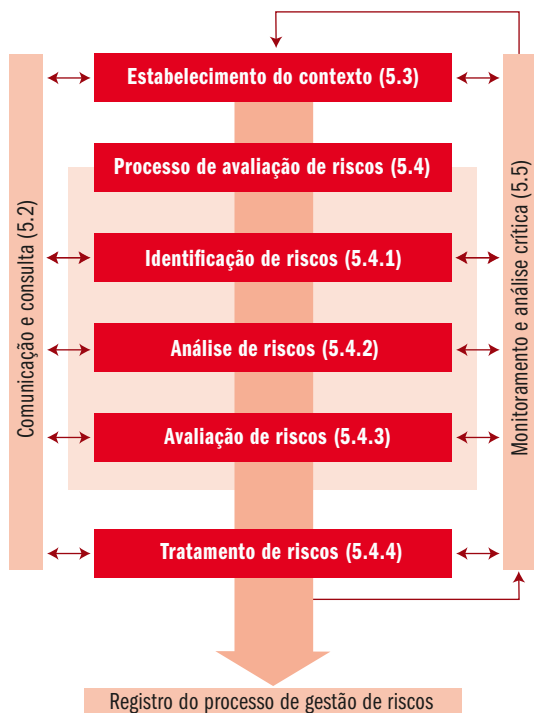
Comunicação e consulta (5.2)

Estabelecimento do contexto (5.3)

Processo de avaliação de riscos (5.4)

Identificação de riscos (5.4.1)

Análise de riscos (5.4.2)

Avaliação de riscos (5.4.3)

Tratamento de riscos (5.4.4)

Monitoramento e análise crítica (5.5)

Registro do processo de gestão de riscos